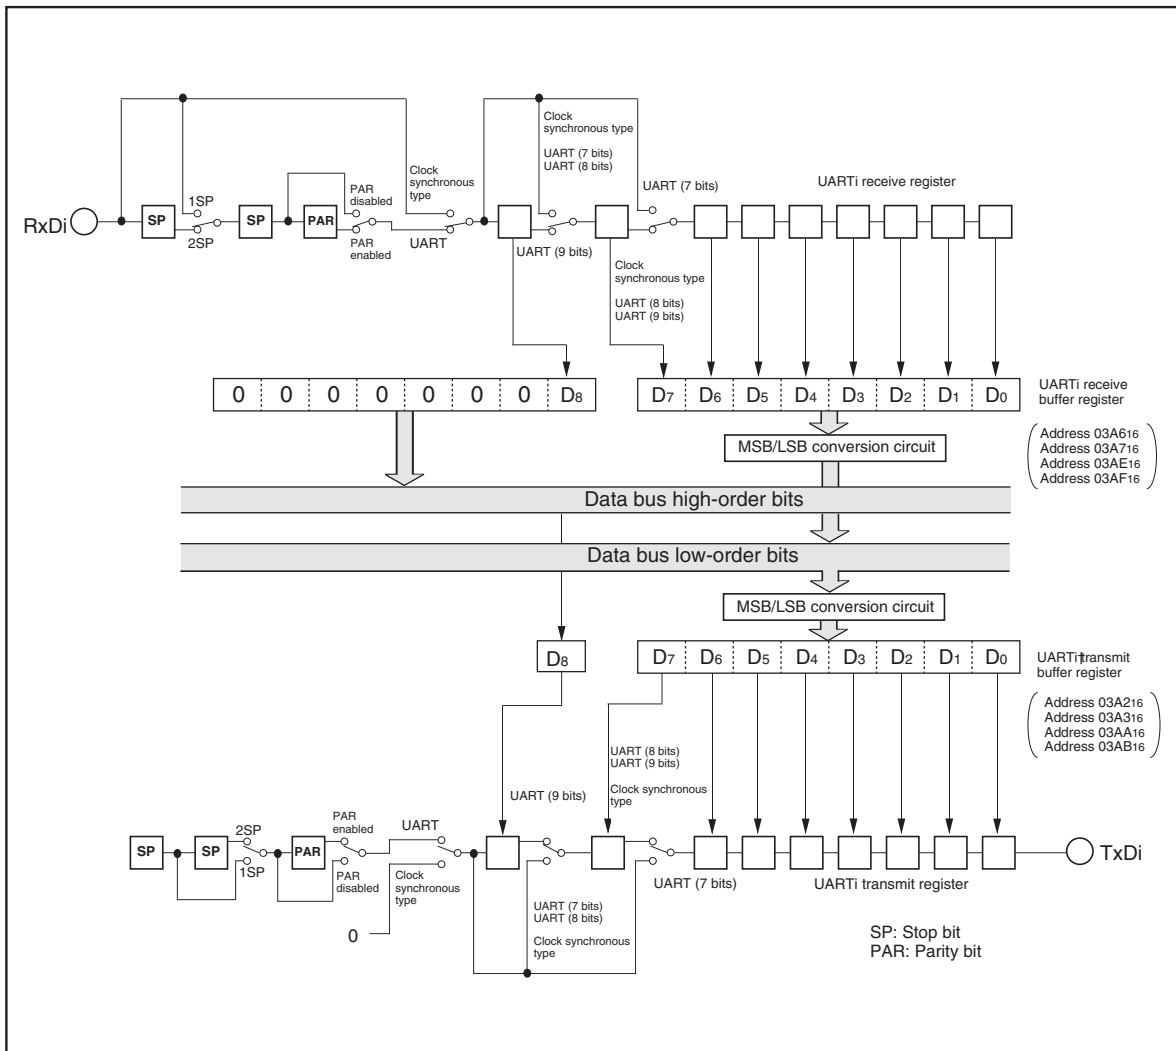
Clock synchronous type

UART (7 bits)
UART (8 bits)

UART (7 bits)

UARTi receive register

1SP

Clock synchronous type

PAR disabled

RxDi

SP

SP

PAR

2SP

PAR enabled

UART

UART (9 bits)

Clock synchronous type

UART (8 bits)
UART (9 bits)

| 0 | 0 | 0 | 0 | 0 | 0 | 0 | $D_8$ |
|---|---|---|---|---|---|---|---|

| $D_7$ | $D_6$ | $D_5$ | $D_4$ | $D_3$ | $D_2$ | $D_1$ | $D_0$ |
|---|---|---|---|---|---|---|---|

UARTi receive buffer register

MSB/LSB conversion circuit

(Address $03A6_{16}$
Address $03A7_{16}$
Address $03AE_{16}$
Address $03AF_{16}$)

Data bus high-order bits

Data bus low-order bits

MSB/LSB conversion circuit

$D_8$

| $D_7$ | $D_6$ | $D_5$ | $D_4$ | $D_3$ | $D_2$ | $D_1$ | $D_0$ |
|---|---|---|---|---|---|---|---|

UARTi transmit buffer register

(Address $03A2_{16}$
Address $03A3_{16}$
Address $03AA_{16}$
Address $03AB_{16}$)

UART (8 bits)
UART (9 bits)

Clock synchronous type

UART (9 bits)

PAR enabled

UART

2SP

SP

SP

PAR

TxDi

1SP

PAR disabled

Clock synchronous type

UART (7 bits)

UARTi transmit register

UART (7 bits)
UART (8 bits)

0

Clock synchronous type

SP: Stop bit
PAR: Parity bit